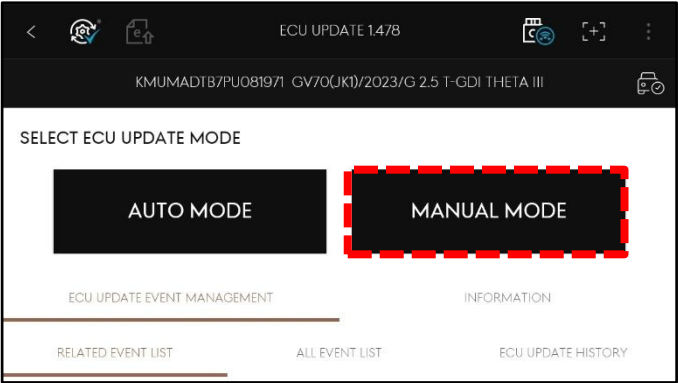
ECU UPDATE 1.478

KMUMADTB7PU081971 GV70(JK1)/2023/G 2.5 T-GDI THETA III

SELECT ECU UPDATE MODE

AUTO MODE

MANUAL MODE

ECU UPDATE EVENT MANAGEMENT

INFORMATION

RELATED EVENT LIST

ALL EVENT LIST

ECU UPDATE HISTORY